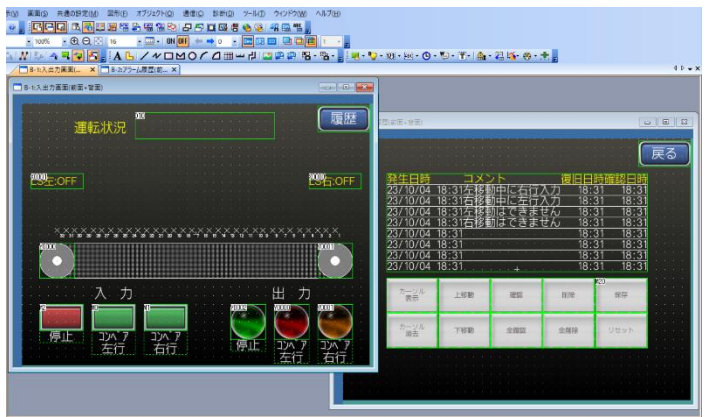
F(V) 画面(B) 共通の設定(M) 図形(I) オブジェクト(O) 通信(C) 診断(D) ツール(T) ウィンドウ(W) ヘルプ(H)

100%

B-1:入出力画面(前面... × B-2:アラーム履歴(前... ×

B-1:入出力画面(前面・背面)

運転状況

履歴

LS左:OFF

LS右:OFF

入力

出力

停止

コンベア左行

コンベア右行

停止

コンベア左行

コンベア右行

(前面・背面)

戻る

| 発生日時 | コメント | 復旧日時 | 確認日時 |
|---|---|---|---|
| 23/10/04 18:31 | 左移動中に右行入力 | 18:31 | 18:31 |
| 23/10/04 18:31 | 右移動中に左行入力 | 18:31 | 18:31 |
| 23/10/04 18:31 | 左移動はできません | 18:31 | 18:31 |
| 23/10/04 18:31 | 右移動はできません | 18:31 | 18:31 |
| 23/10/04 18:31 | | 18:31 | 18:31 |
| 23/10/04 18:31 | | 18:31 | 18:31 |
| 23/10/04 18:31 | | 18:31 | 18:31 |
| 23/10/04 18:31 | | 18:31 | 18:31 |

カーソル表示

上移動

確認

削除

保存

カーソル消去

下移動

全確認

全削除

リセット